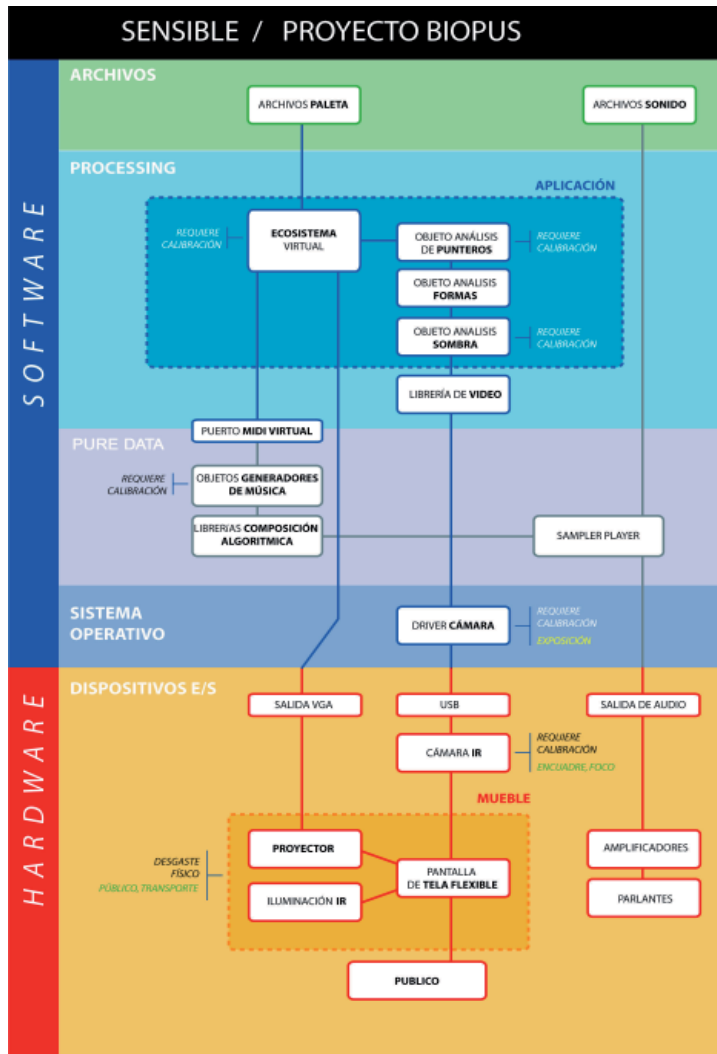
SENSIBLE / PROYECTO BIOPUS

SOFTWARE

ARCHIVOS

ARCHIVOS PALETA

ARCHIVOS SONIDO

PROCESSING

APLICACIÓN

REQUIERE CALIBRACIÓN

ECOSISTEMA VIRTUAL

OBJETO ANÁLISIS DE PUNTEROS

REQUIERE CALIBRACIÓN

OBJETO ANALISIS FORMAS

OBJETO ANALISIS SOMBRA

REQUIERE CALIBRACIÓN

LIBRERÍA DE VIDEO

PUERTO MIDI VIRTUAL

PURE DATA

REQUIERE CALIBRACIÓN

OBJETOS GENERADORES DE MÚSICA

LIBRERÍAS COMPOSICIÓN ALGORITMICA

SAMPLER PLAYER

SISTEMA OPERATIVO

DRIVER CÁMARA

REQUIERE CALIBRACIÓN
EXPOSICIÓN

HARDWARE

DISPOSITIVOS E/S

SALIDA VGA

USB

SALIDA DE AUDIO

CÁMARA IR

REQUIERE CALIBRACIÓN
ENCUADRE, FOCO

MUEBLE

DESGASTE FÍSICO
PÚBLICO, TRANSPORTE

PROYECTOR

PANTALLA DE TELA FLEXIBLE

ILUMINACIÓN IR

AMPLIFICADORES

PARLANTES

PUBLICO